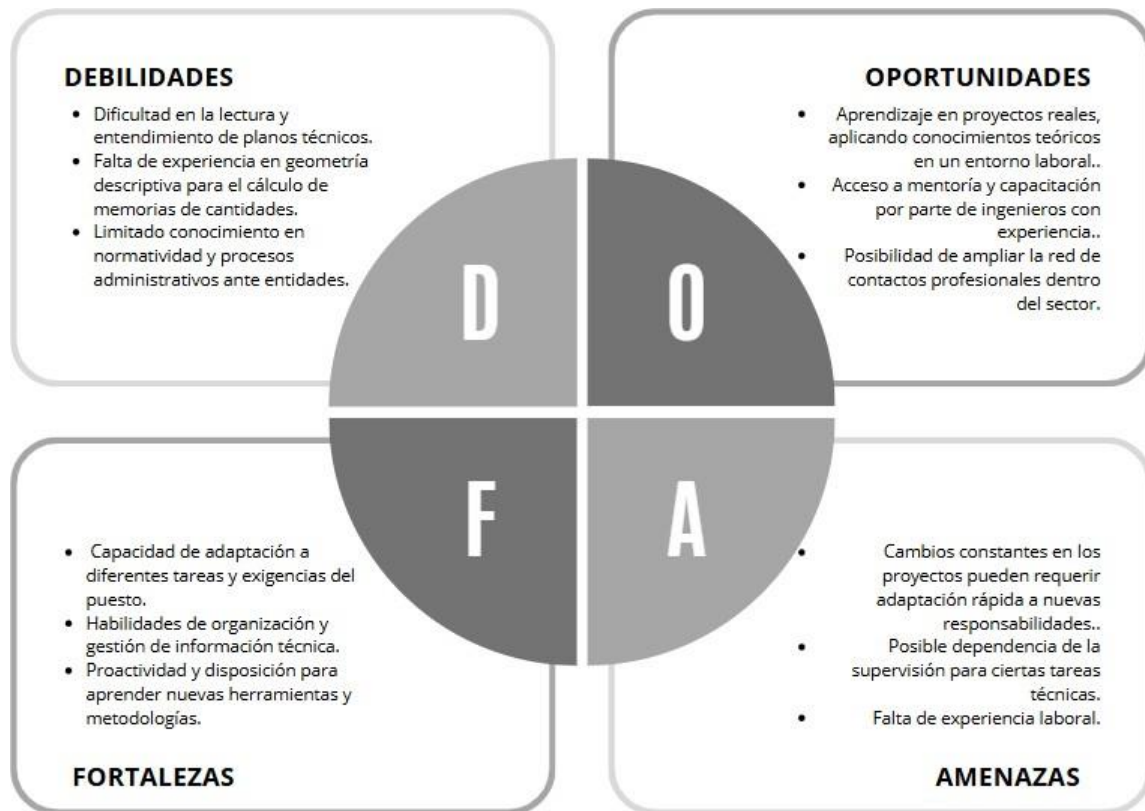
DEBILIDADES

- Dificultad en la lectura y entendimiento de planos técnicos.
- Falta de experiencia en geometría descriptiva para el cálculo de memorias de cantidades.
- Limitado conocimiento en normatividad y procesos administrativos ante entidades.

OPORTUNIDADES

- Aprendizaje en proyectos reales, aplicando conocimientos teóricos en un entorno laboral..
- Acceso a mentoría y capacitación por parte de ingenieros con experiencia..
- Posibilidad de ampliar la red de contactos profesionales dentro del sector.

D

O

F

A

- Capacidad de adaptación a diferentes tareas y exigencias del puesto.
- Habilidades de organización y gestión de información técnica.
- Proactividad y disposición para aprender nuevas herramientas y metodologías.

FORTALEZAS

- Cambios constantes en los proyectos pueden requerir adaptación rápida a nuevas responsabilidades..
- Posible dependencia de la supervisión para ciertas tareas técnicas.
- Falta de experiencia laboral.

AMENAZAS